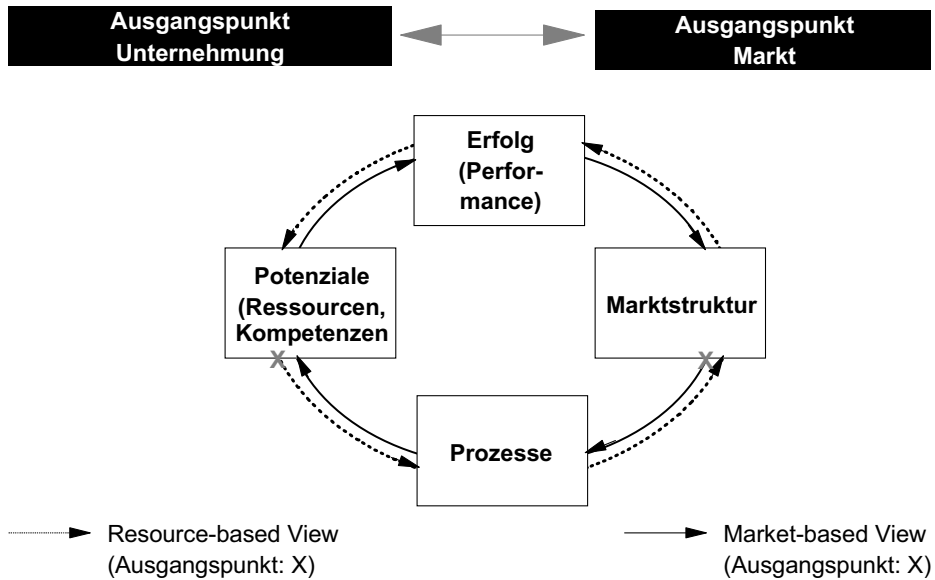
Ausgangspunkt Unternehmung

Ausgangspunkt Markt

Erfolg (Performance)

Potenziale (Ressourcen, Kompetenzen

Marktstruktur

X

X

Prozesse

Resource-based View (Ausgangspunkt: X)

Market-based View (Ausgangspunkt: X)